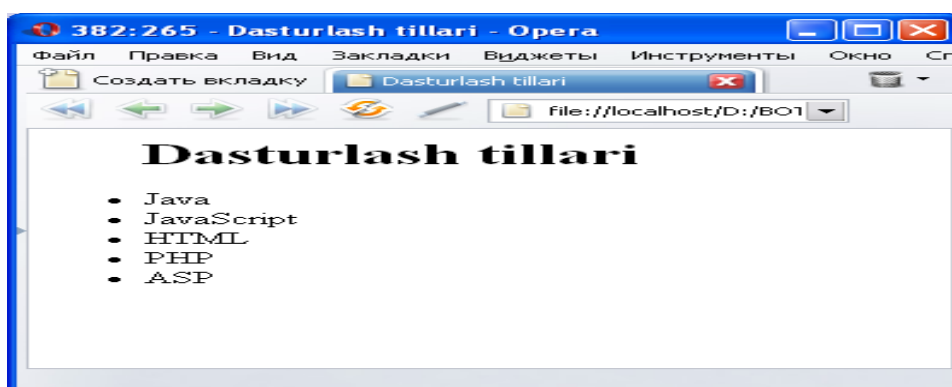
382:265 - Dasturlash tillari - Opera

Файл Правка Вид Закладки Виджеты Инструменты Окно Сп

Создать вкладку Dasturlash tillari

file://localhost/D:/BO1

Dasturlash tillari

- Java
- JavaScript
- HTML
- PHP
- ASP